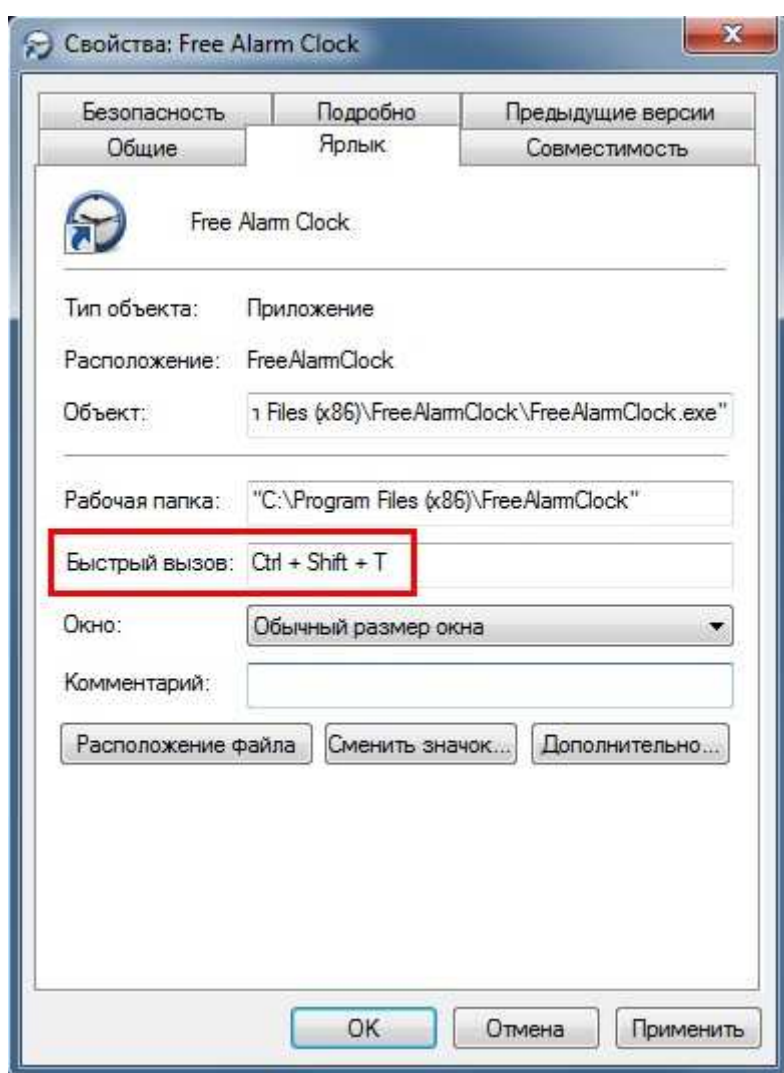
Свойства: Free Alarm Clock

Безопасность
Подробно
Предыдущие версии
Общие
Ярлык
Совместимость

Free Alarm Clock

Тип объекта: Приложение

Расположение: FreeAlarmClock

Объект: ı Files (x86)\FreeAlarmClock\FreeAlarmClock.exe"

Рабочая папка: "C:\Program Files (x86)\FreeAlarmClock"

Быстрый вызов: Ctrl + Shift + T

Окно: Обычный размер окна

Комментарий:

Расположение файла
Сменить значок...
Дополнительно...

OK
Отмена
Применить